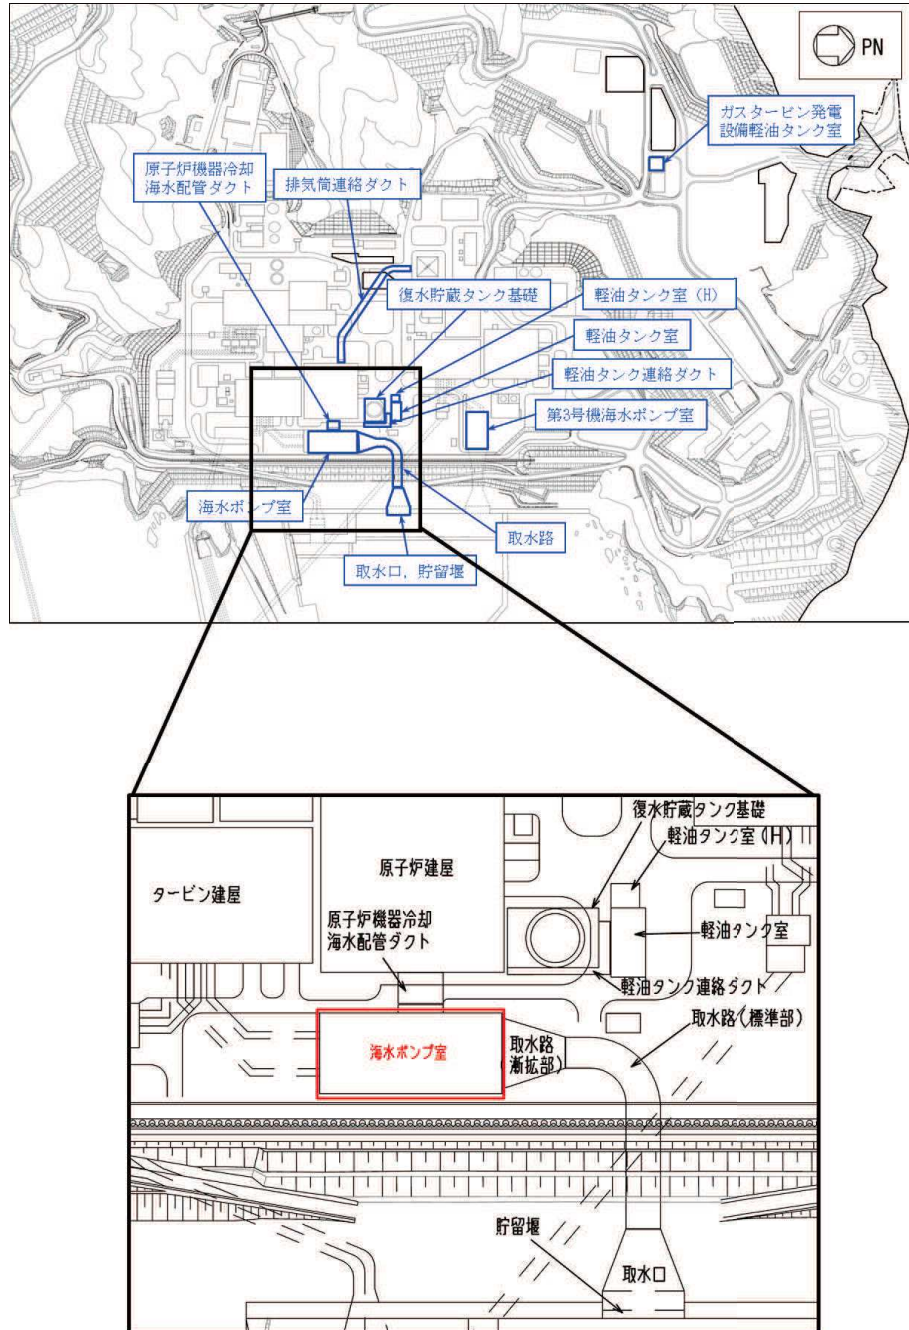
PN

ガスタービン発電設備軽油タンク室

原子炉機器冷却海水配管ダクト

排気筒連絡ダクト

復水貯蔵タンク基礎

軽油タンク室（H）

軽油タンク室

軽油タンク連絡ダクト

第3号機海水ポンプ室

海水ポンプ室

取水路

取水口，貯留堰

復水貯蔵タンク基礎

軽油タンク室（H）

原子炉建屋

タービン建屋

原子炉機器冷却海水配管ダクト

軽油タンク室

軽油タンク連絡ダクト

取水路（標準部）

海水ポンプ室

取水路（漸拡部）

貯留堰

取水口